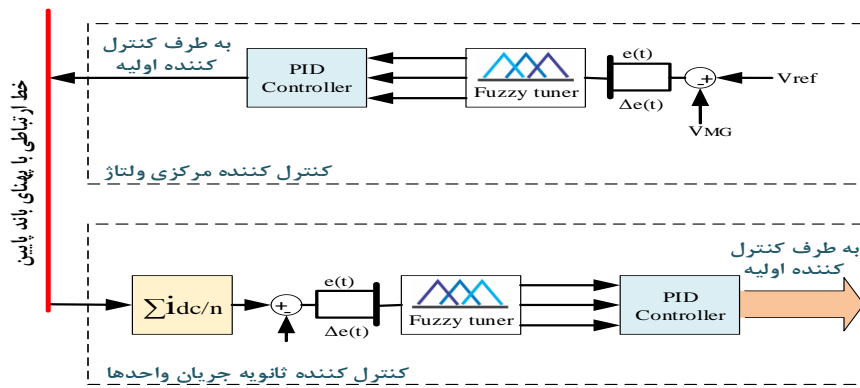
خط ارتباطی با پهنای باند پایین

به طرف کنترل کننده اولیه

PID Controller

Fuzzy tuner

e(t)

Δe(t)

+

-

Vref

$V_{MG}$

کنترل کننده مرکزی ولتاژ

$\sum i_{dc/n}$

+

-

e(t)

Δe(t)

Fuzzy tuner

PID Controller

به طرف کنترل کننده اولیه

کنترل کننده ثانویه جریان واحدها